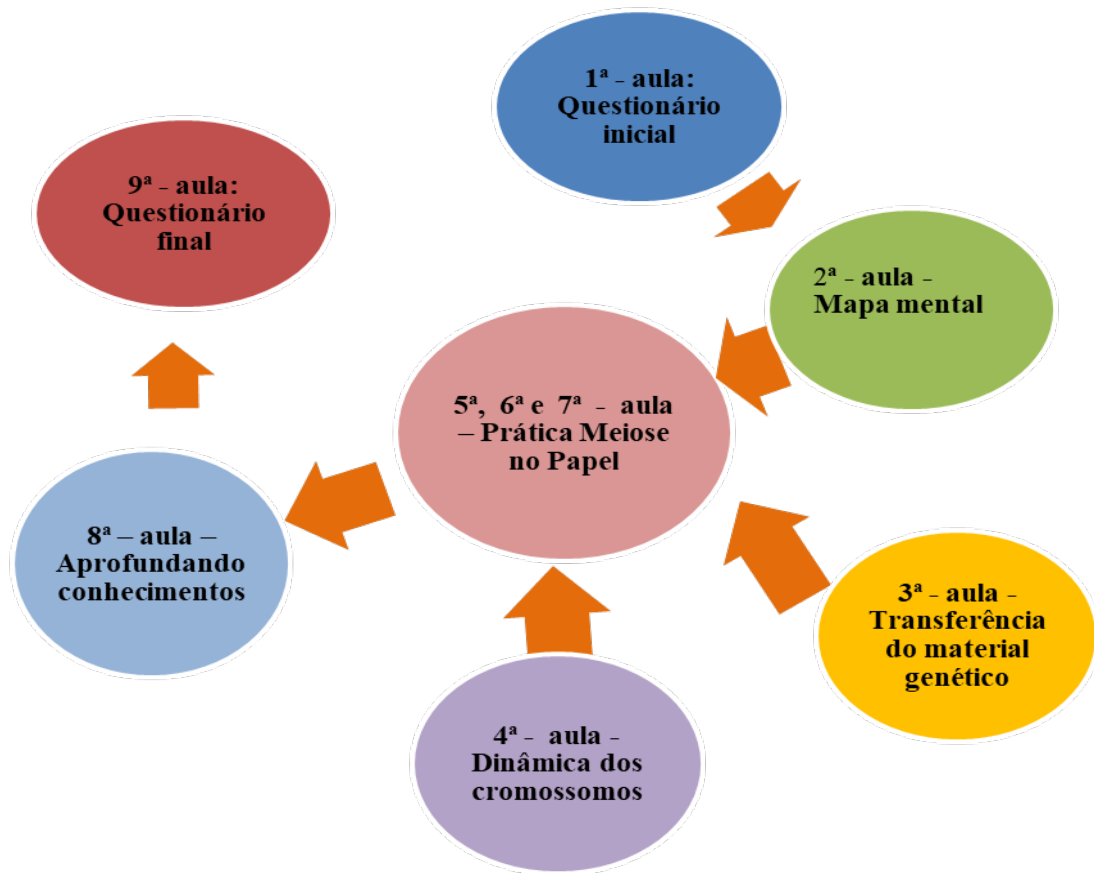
1ª - aula: Questionário inicial

2ª - aula - Mapa mental

3ª - aula - Transferência do material genético

4ª - aula - Dinâmica dos cromossomos

5ª, 6ª e 7ª - aula – Prática Meiose no Papel

8ª – aula – Aprofundando conhecimentos

9ª - aula: Questionário final